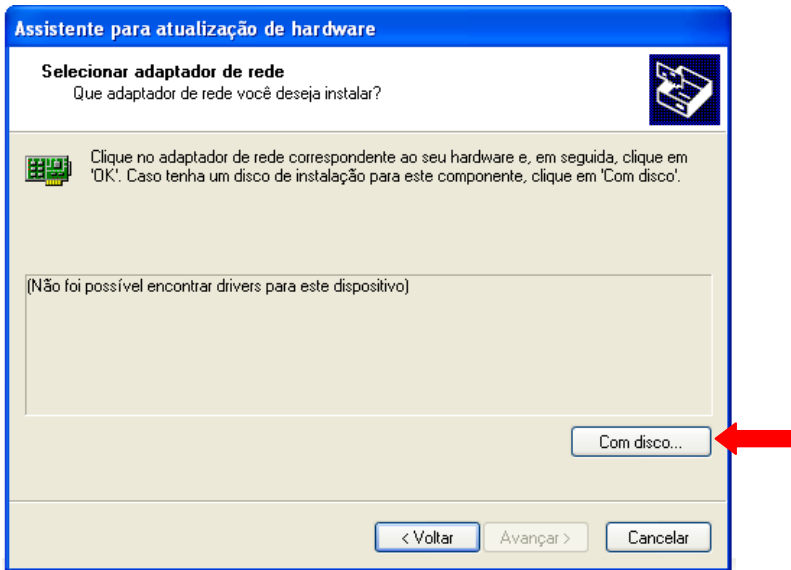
Assistente para atualização de hardware

Selecionar adaptador de rede
Que adaptador de rede você deseja instalar?

Clique no adaptador de rede correspondente ao seu hardware e, em seguida, clique em 'OK'. Caso tenha um disco de instalação para este componente, clique em 'Com disco'.

(Não foi possível encontrar drivers para este dispositivo)

Com disco...

< Voltar
Avançar >
Cancelar